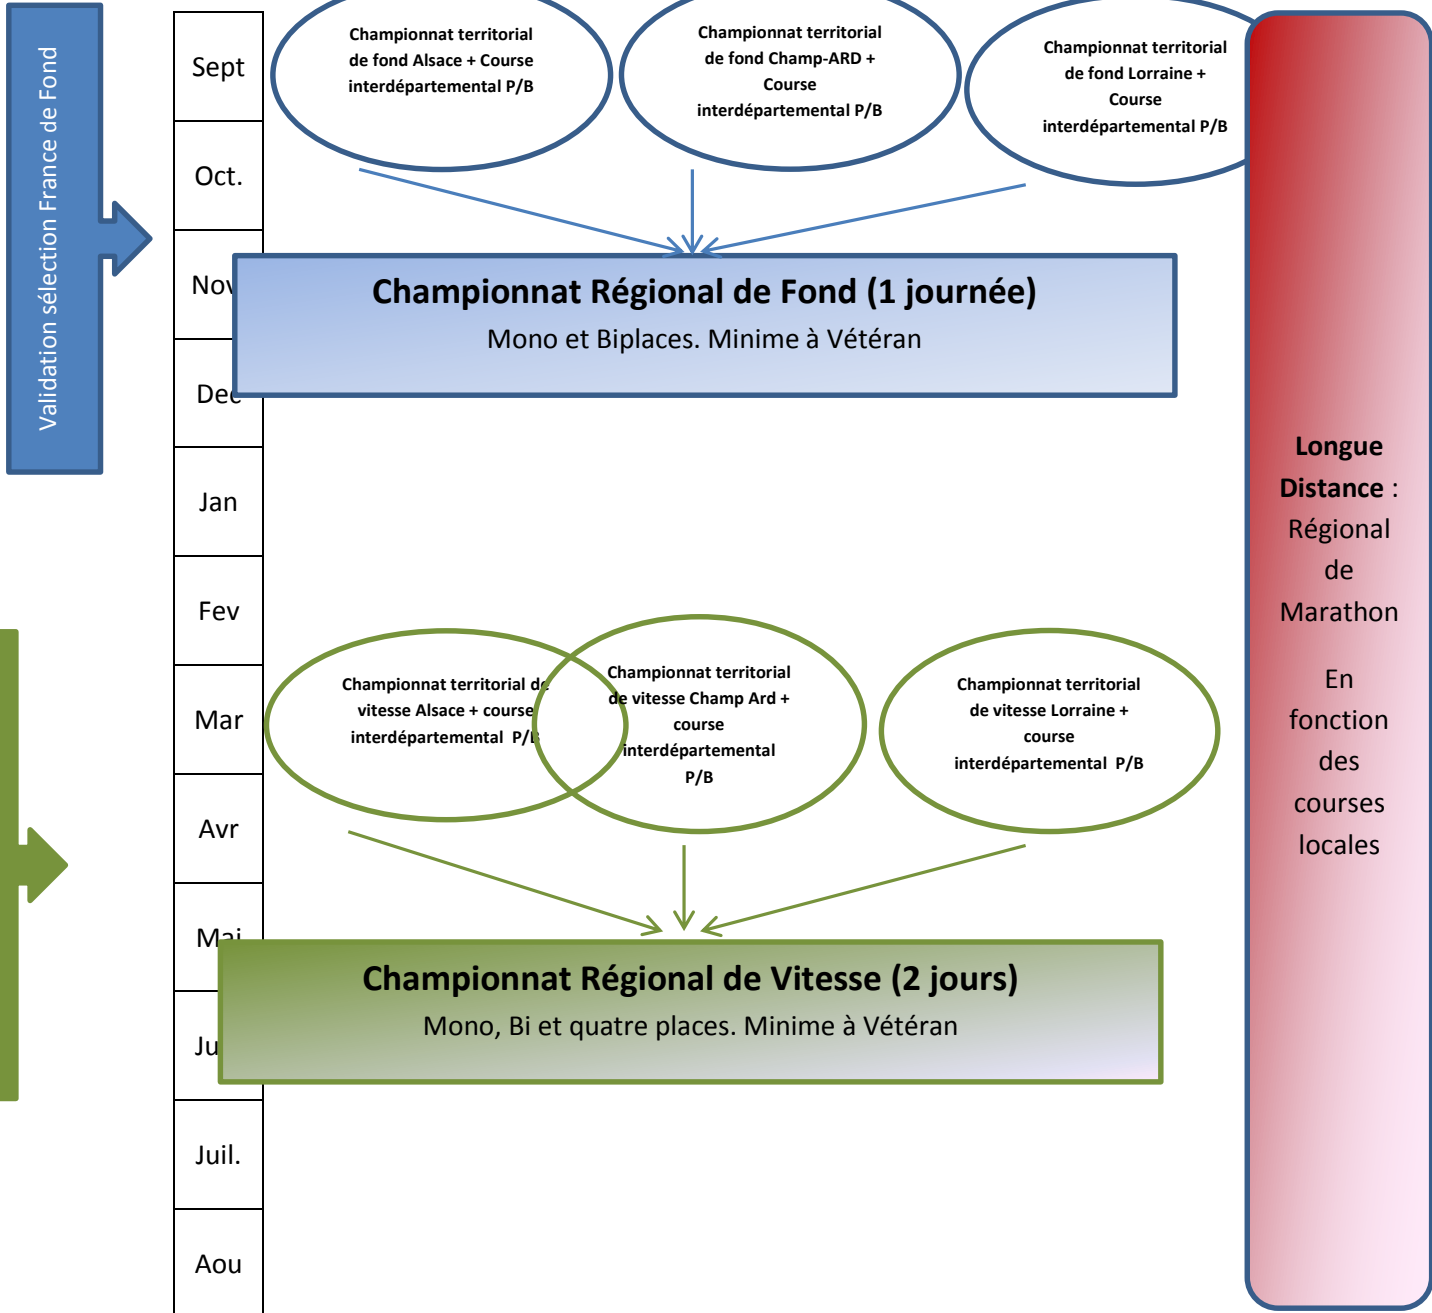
Validation sélection France de Fond

Sept

Oct.

Nov

Dec

Jan

Fev

Mar

Avr

Mai

Ju

Juil.

Aou

Championnat territorial de fond Alsace + Course interdépartemental P/B

Championnat territorial de fond Champ-ARD + Course interdépartemental P/B

Championnat territorial de fond Lorraine + Course interdépartemental P/B

Championnat Régional de Fond (1 journée)
Mono et Biplaces. Minime à Vétéran

Championnat territorial de vitesse Alsace + course interdépartemental P/B

Championnat territorial de vitesse Champ Ard + course interdépartemental P/B

Championnat territorial de vitesse Lorraine + course interdépartemental P/B

Championnat Régional de Vitesse (2 jours)
Mono, Bi et quatre places. Minime à Vétéran

Longue Distance : Régional de Marathon

En fonction des courses locales